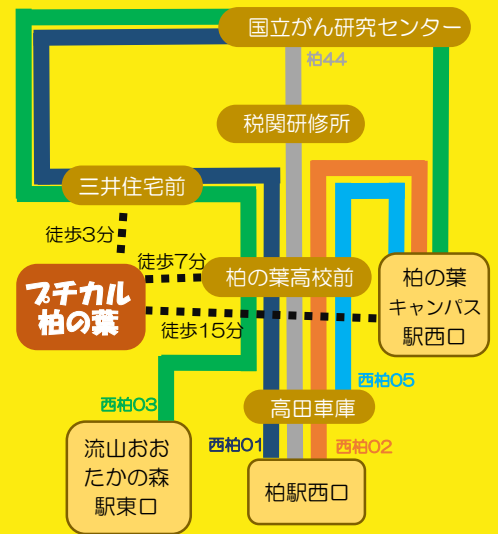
国立がん研究センター

柏44

税関研修所

三井住宅前

徒歩3分

徒歩7分

柏の葉高校前

柏の葉
キャンパス
駅西口

プチカル
柏の葉

徒歩15分

西柏05

西柏03

高田車庫

流山おお
たかの森
駅東口

西柏01

西柏02

柏駅西口